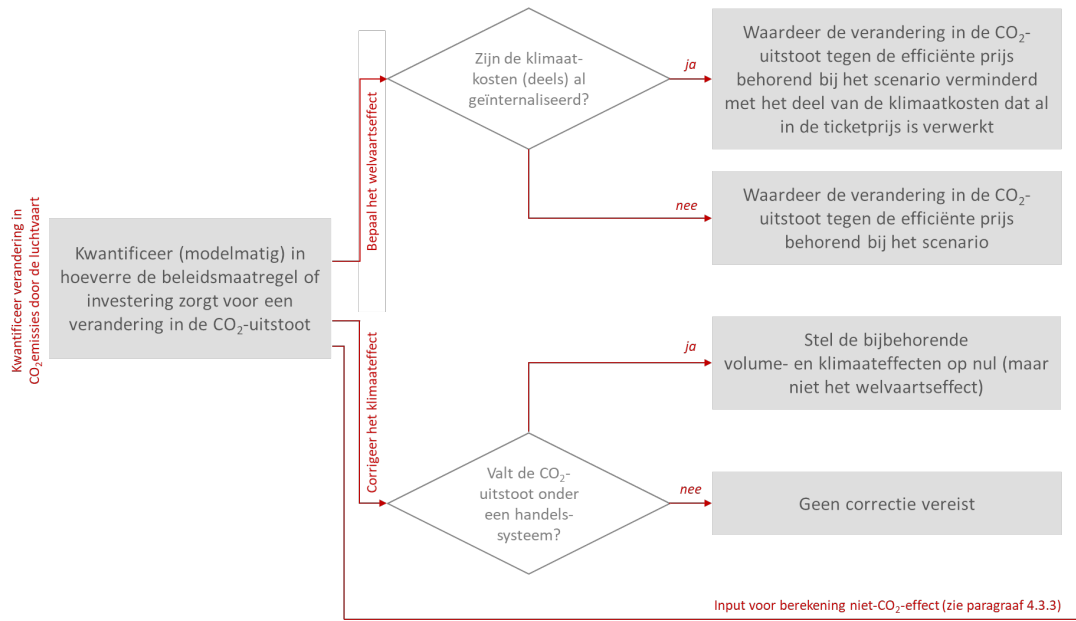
Kwantificeer verandering in $CO_2$-emissies door de luchtvaart

Kwantificeer (modelmatig) in hoeverre de beleidsmaatregel of investering zorgt voor een verandering in de $CO_2$-uitstoot

Bepaal het welvaartseffect

Zijn de klimaat-kosten (deels) al geïnternaliseerd?

ja

Waardeer de verandering in de $CO_2$-uitstoot tegen de efficiënte prijs behorend bij het scenario verminderd met het deel van de klimaatkosten dat al in de ticketprijs is verwerkt

nee

Waardeer de verandering in de $CO_2$-uitstoot tegen de efficiënte prijs behorend bij het scenario

Corrigeer het klimaateffect

ja

Stel de bijbehorende volume- en klimaateffecten op nul (maar niet het welvaartseffect)

Valt de $CO_2$-uitstoot onder een handels-systeem?

nee

Geen correctie vereist

Input voor berekening niet-$CO_2$-effect (zie paragraaf 4.3.3)